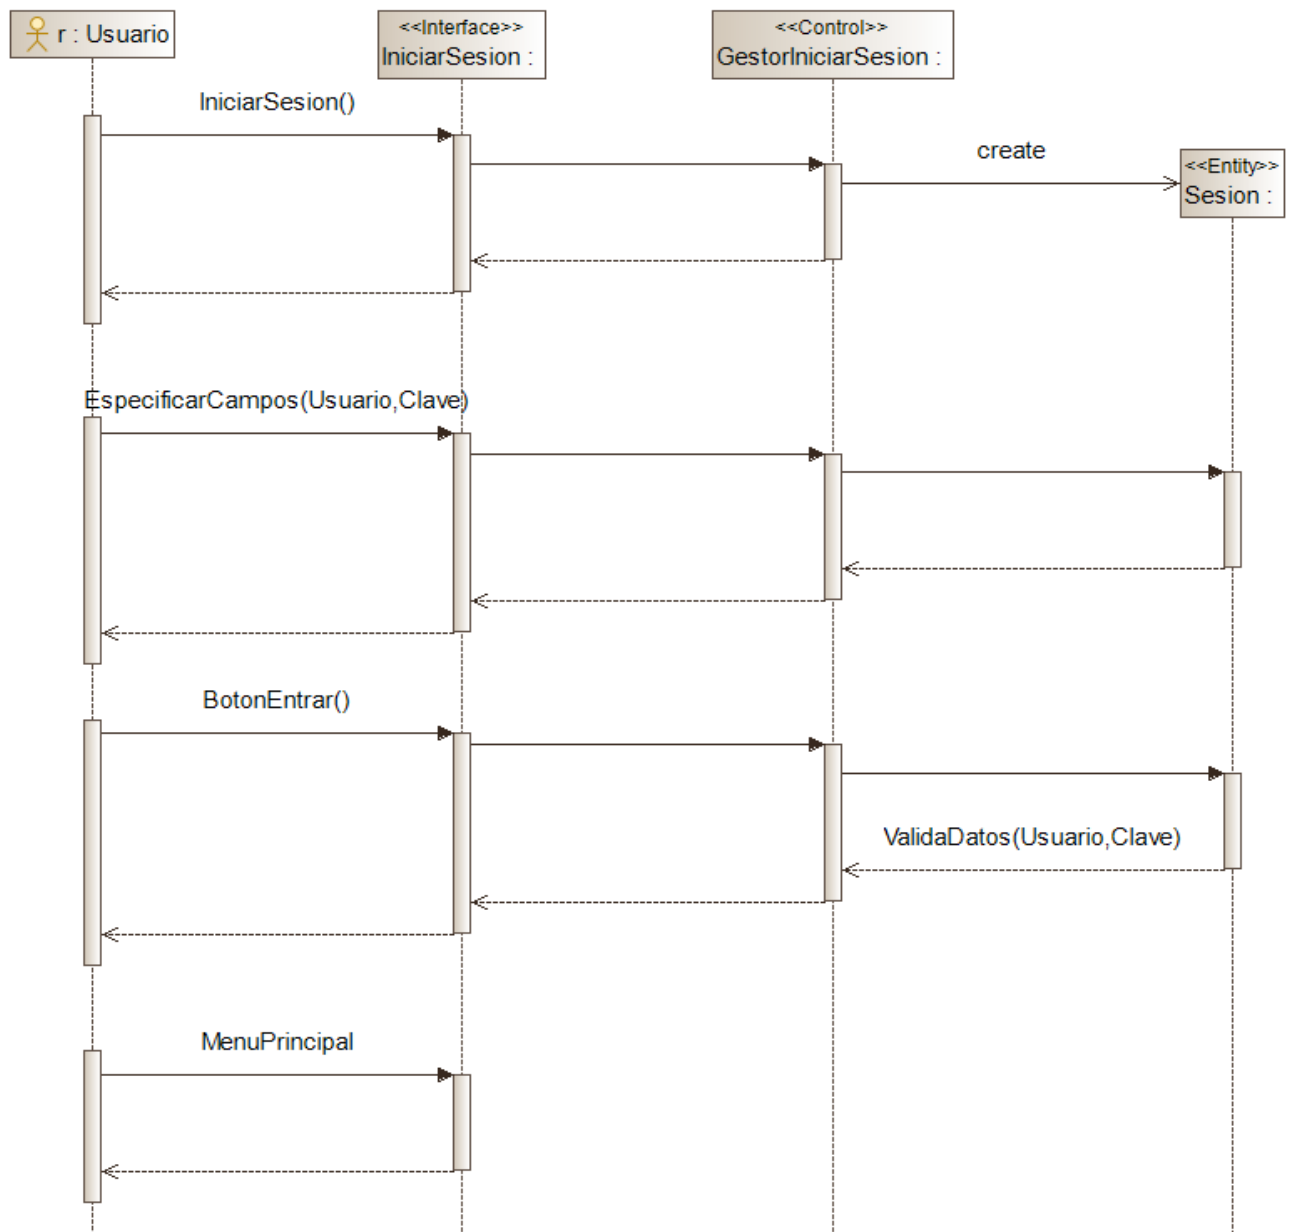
r : Usuario

<<Interface>>
IniciarSesion :

<<Control>>
GestorIniciarSesion :

IniciarSesion()

create

<<Entity>>
Sesion :

EspecificarCampos(Usuario,Clave)

BotonEntrar()

ValidaDatos(Usuario,Clave)

MenuPrincipal